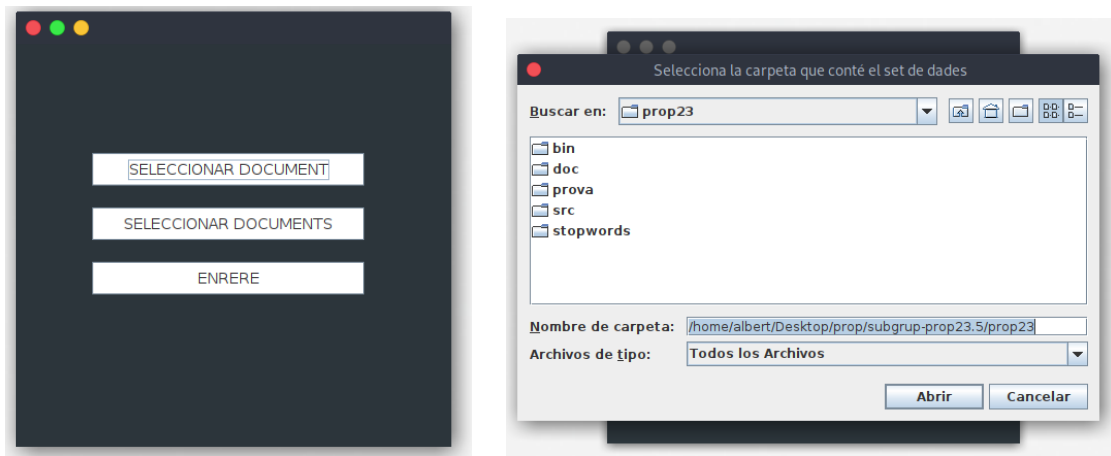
SELECCIONAR DOCUMENT

SELECCIONAR DOCUMENTS

ENRERE

Selecciona la carpeta que conté el set de dades

Buscar en: prop23

bin
doc
prova
src
stopwords

Nombre de carpeta: /home/albert/Desktop/prop/subgrup-prop23.5/prop23

Archivos de tipo: Todos los Archivos

Abrir
Cancelar